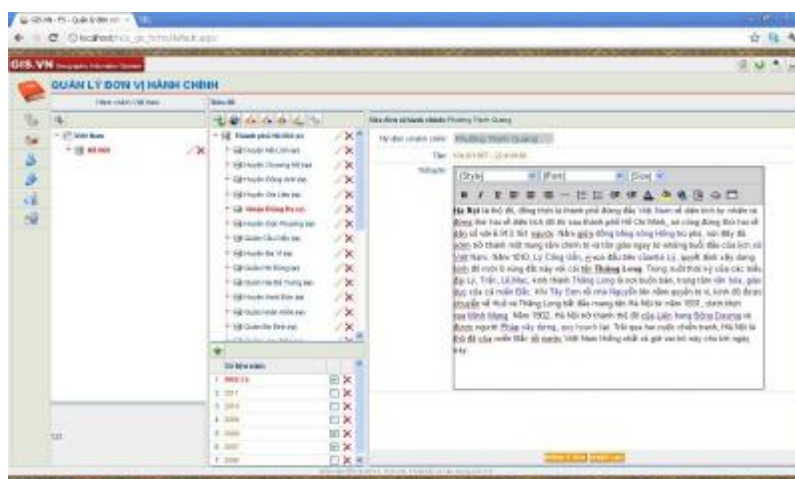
GIS.VN

QUẢN LÝ ĐƠN VỊ HÀNH CHÍNH

Việt Nam

Thành phố Hà Nội

Sửa đơn vị hành chính: Phường Thanh Quang

(Style) (Font) (Size)

Hà Nội là thủ đô, đồng thời là thành phố đứng đầu Việt Nam về diện tích tự nhiên và đứng thứ hai về diện tích đô thị sau thành phố Hồ Chí Minh, nó cũng đứng thứ hai về dân số với 6.913.161 người. Nằm giữa đồng bằng sông Hồng trù phú, nơi đây đã sớm trở thành một trung tâm chính trị và tôn giáo ngay từ những buổi đầu của lịch sử Việt Nam. Năm 1010, Lý Công Uẩn, vị vua đầu tiên của nhà Lý, quyết định xây dựng kinh đô mới ở vùng đất này với cái tên Thăng Long. Trong suốt thời kỳ của các triều đại Lý, Trần, Lê, Mạc, kinh thành Thăng Long là nơi buôn bán, trung tâm văn hóa, giáo dục của cả miền Bắc. Khi Tây Sơn rồi nhà Nguyễn lên nắm quyền trị vì, kinh đô được chuyển về Huế và Thăng Long bắt đầu mang tên Hà Nội từ năm 1831, dưới thời vua Minh Mạng. Năm 1902, Hà Nội trở thành thủ đô của Liên bang Đông Dương và được người Pháp xây dựng, quy hoạch lại. Trải qua hai cuộc chiến tranh, Hà Nội là thủ đô của miền Bắc rồi nước Việt Nam thống nhất và giữ vai trò này cho tới ngày nay.

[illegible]